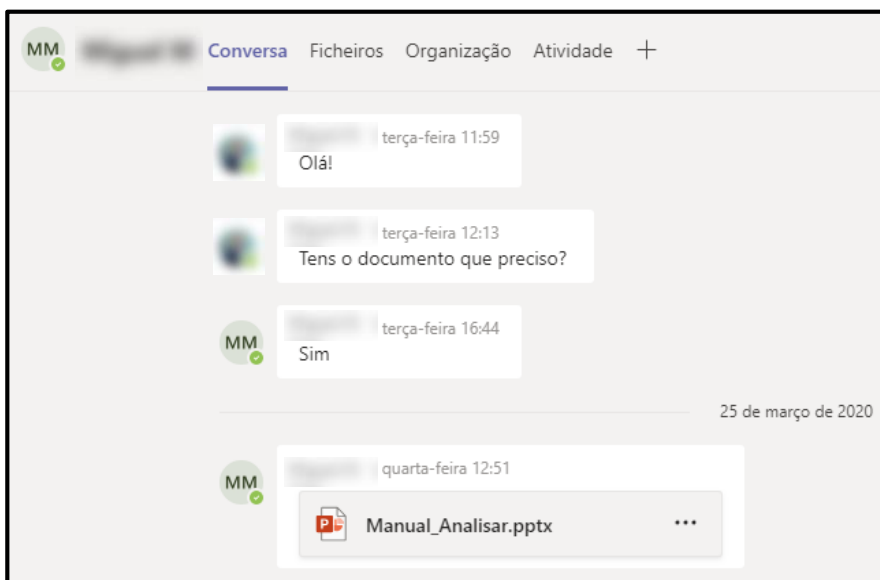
MM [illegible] Conversa Ficheiros Organização Atividade +

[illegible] terça-feira 11:59
Olá!

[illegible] terça-feira 12:13
Tens o documento que preciso?

MM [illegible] terça-feira 16:44
Sim

25 de março de 2020

MM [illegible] quarta-feira 12:51
Manual_Analisar.pptx ···